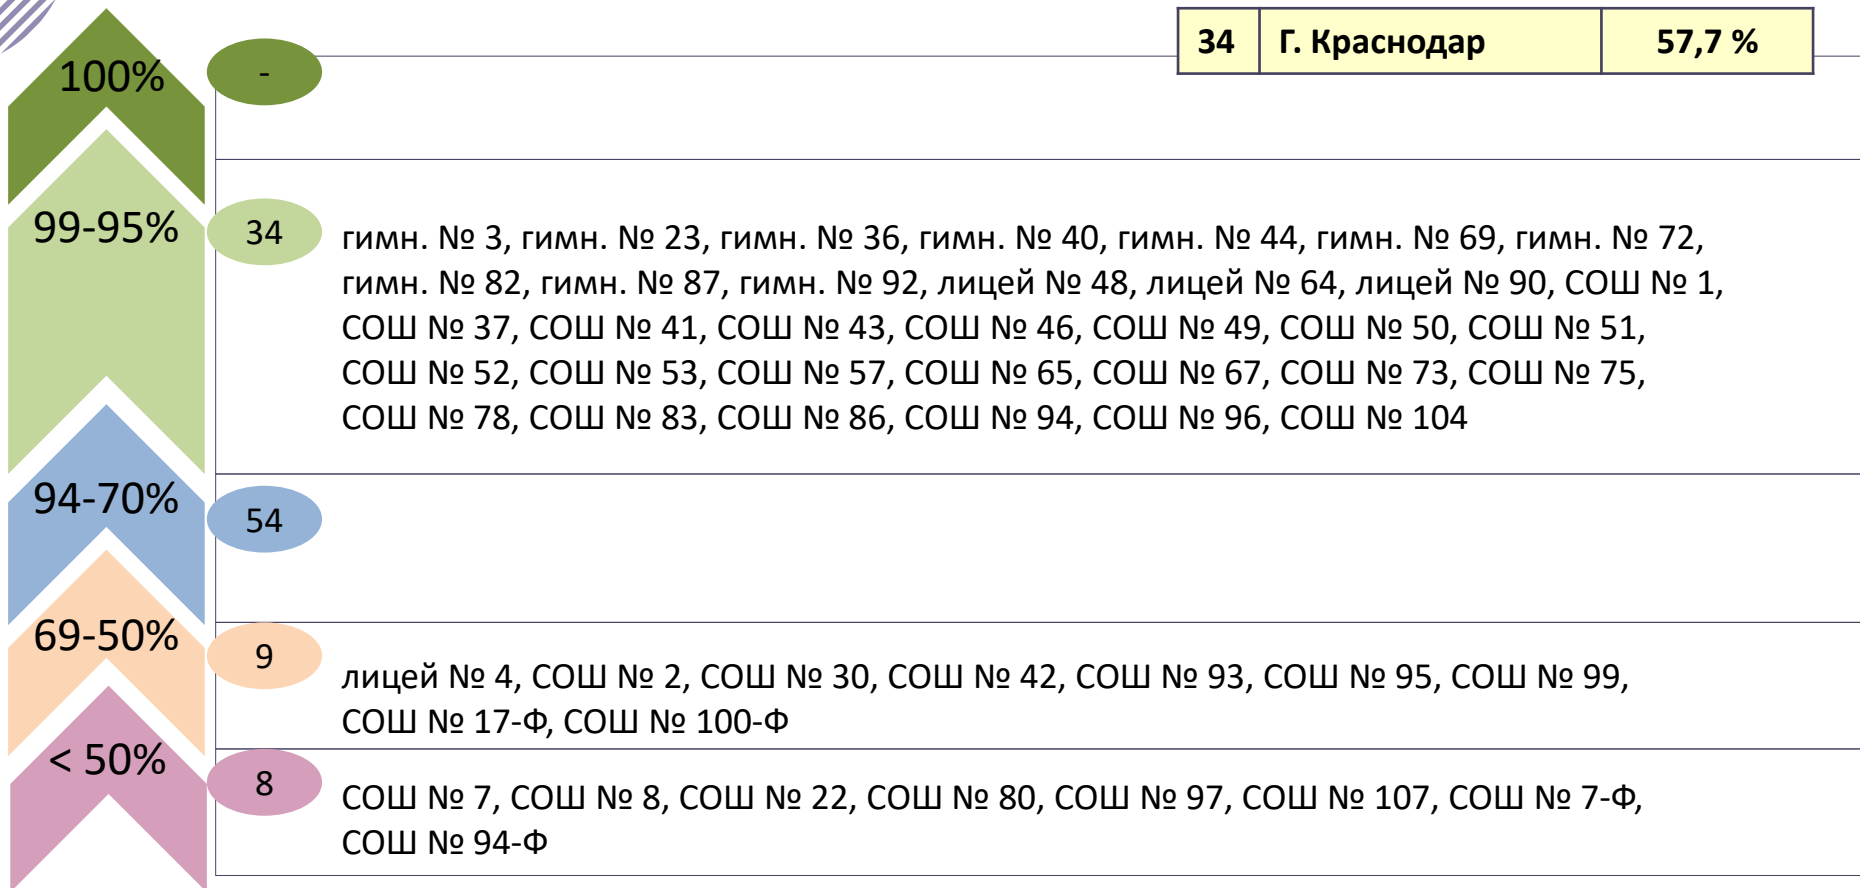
| 34 | Г. Краснодар | 57,7 % |
|---|---|---|

100%

-

99-95%

34

гимн. № 3, гимн. № 23, гимн. № 36, гимн. № 40, гимн. № 44, гимн. № 69, гимн. № 72, гимн. № 82, гимн. № 87, гимн. № 92, лицей № 48, лицей № 64, лицей № 90, СОШ № 1, СОШ № 37, СОШ № 41, СОШ № 43, СОШ № 46, СОШ № 49, СОШ № 50, СОШ № 51, СОШ № 52, СОШ № 53, СОШ № 57, СОШ № 65, СОШ № 67, СОШ № 73, СОШ № 75, СОШ № 78, СОШ № 83, СОШ № 86, СОШ № 94, СОШ № 96, СОШ № 104

94-70%

54

69-50%

9

лицей № 4, СОШ № 2, СОШ № 30, СОШ № 42, СОШ № 93, СОШ № 95, СОШ № 99, СОШ № 17-Ф, СОШ № 100-Ф

< 50%

8

СОШ № 7, СОШ № 8, СОШ № 22, СОШ № 80, СОШ № 97, СОШ № 107, СОШ № 7-Ф, СОШ № 94-Ф